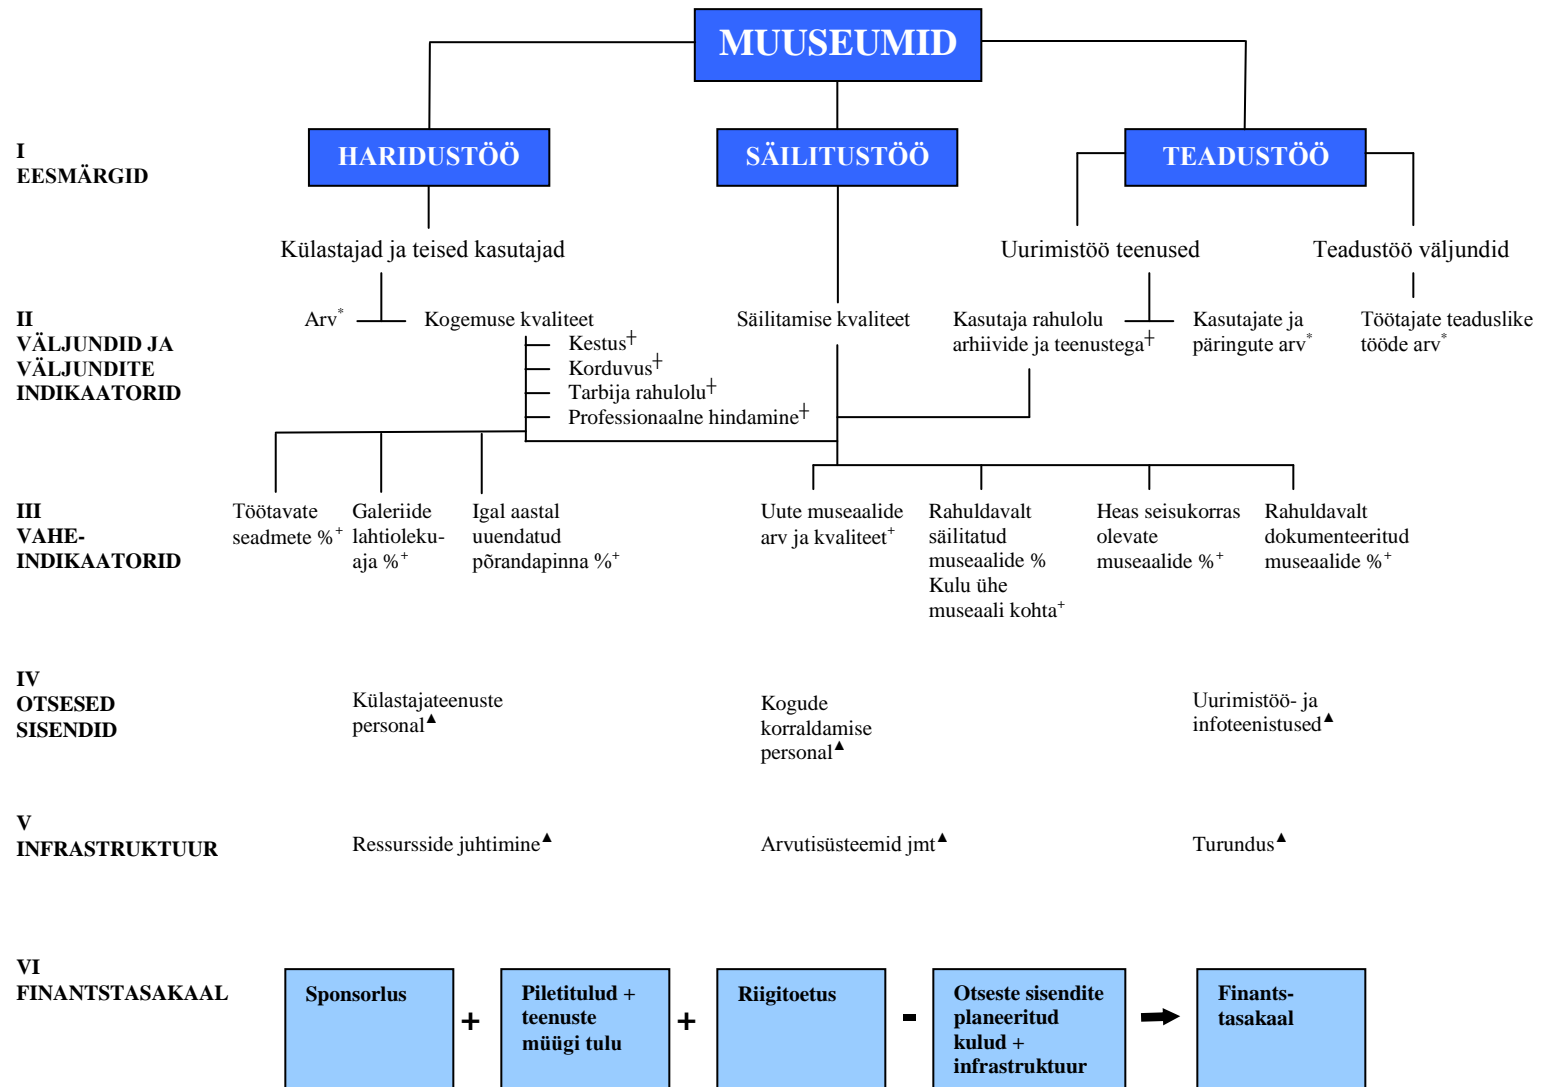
MUUSEUMID

I
EESMÄRGID

HARIDUSTÖÖ

SÄILITUSTÖÖ

TEADUSTÖÖ

Külastajad ja teised kasutajad

Uurimistöö teenused

Teadustöö väljundid

II
VÄLJUNDID JA VÄLJUNDITE INDIKAATORID

Arv$^*$

Kogemuse kvaliteet

Kestus$^+$

Korduvus$^+$

Tarbija rahulolu$^+$

Professionaalne hindamine$^+$

Säilitamise kvaliteet

Kasutaja rahulolu arhiivide ja teenustega$^+$

Kasutajate ja päringute arv$^*$

Töötajate teaduslike tööde arv$^*$

III
VAHE-INDIKAATORID

Töötavate seadmete %$^+$

Galeriide lahtioleku-aja %$^+$

Igal aastal uuendatud põrandapinna %$^+$

Uute museaalide arv ja kvaliteet$^+$

Rahuldavalt säilitatud museaalide %
Kulu ühe museaali kohta$^+$

Heas seisukorras olevate museaalide %$^+$

Rahuldavalt dokumenteeritud museaalide %$^+$

IV
OTSESED SISENDID

Külastajateenuste personal$^▲$

Kogude korraldamise personal$^▲$

Uurimistöö- ja infoteenistused$^▲$

V
INFRASTRUKTUUR

Ressursside juhtimine$^▲$

Arvutisüsteemid jmt$^▲$

Turundus$^▲$

VI
FINANTSTASAKAAL

Sponsorlus

+

Piletitulud + teenuste müügi tulu

+

Riigitoetus

-

Otseste sisendite planeeritud kulud + infrastruktuur

Finants-tasakaal